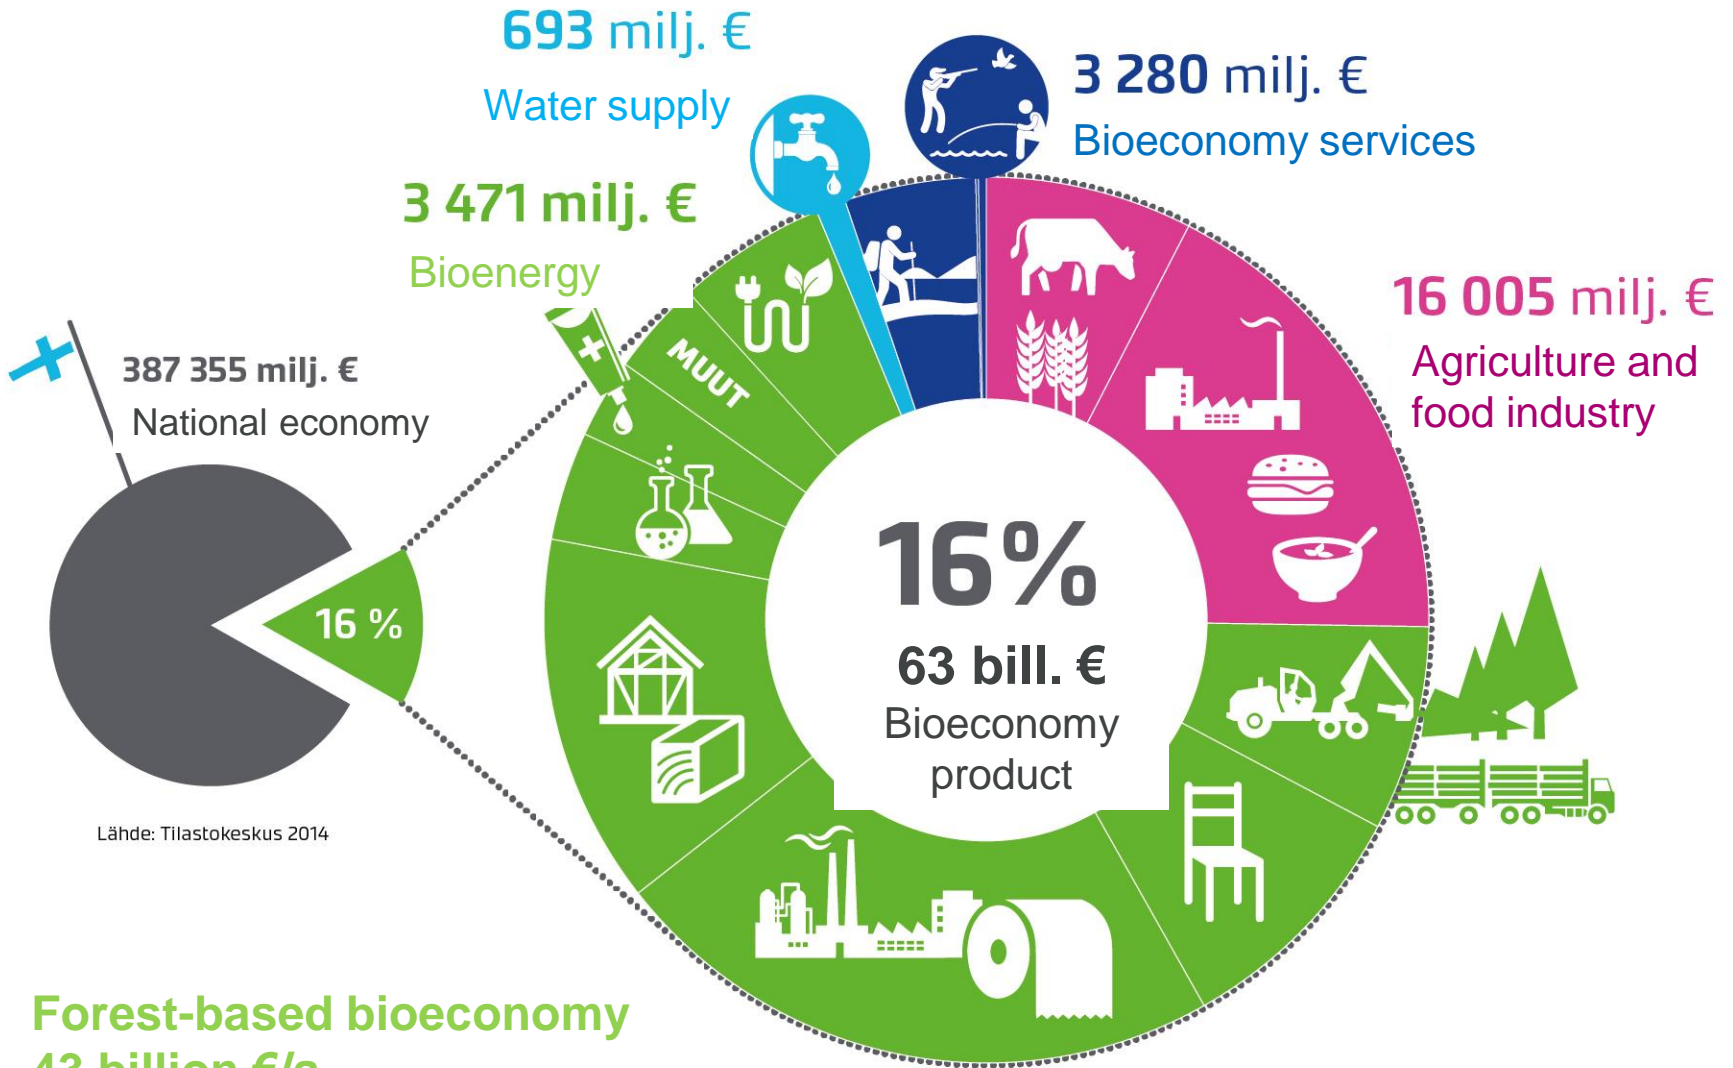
693 milj. €
Water supply

3 280 milj. €
Bioeconomy services

3 471 milj. €
Bioenergy

16 005 milj. €
Agriculture and food industry

387 355 milj. €
National economy

16 %

MUUT

16%
63 bill. €
Bioeconomy product

Lähde: Tilastokeskus 2014

Forest-based bioeconomy
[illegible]